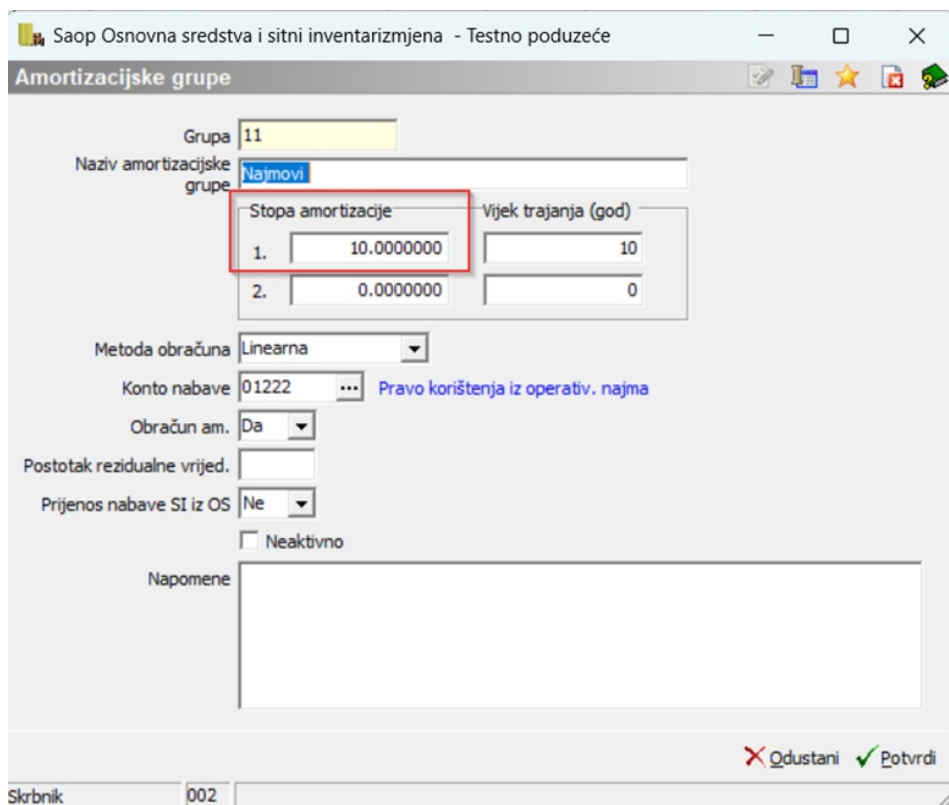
Saop Osnovna sredstva i sitni inventarizmjena - Testno poduzeće

Amortizacijske grupe

Grupa 11

Naziv amortizacijske grupe Najmovi

Stopa amortizacije

Vijek trajanja (god)

1. 10.0000000 10

2. 0.0000000 0

Metoda obračuna Linearna

Konto nabave 01222 ... Pravo korištenja iz operativ. najma

Obračun am. Da

Postotak rezidualne vrijed.

Prijenos nabave SI iz OS Ne

Neaktivno

Napomene

Odustani Potvrdi

Skrbnik 002